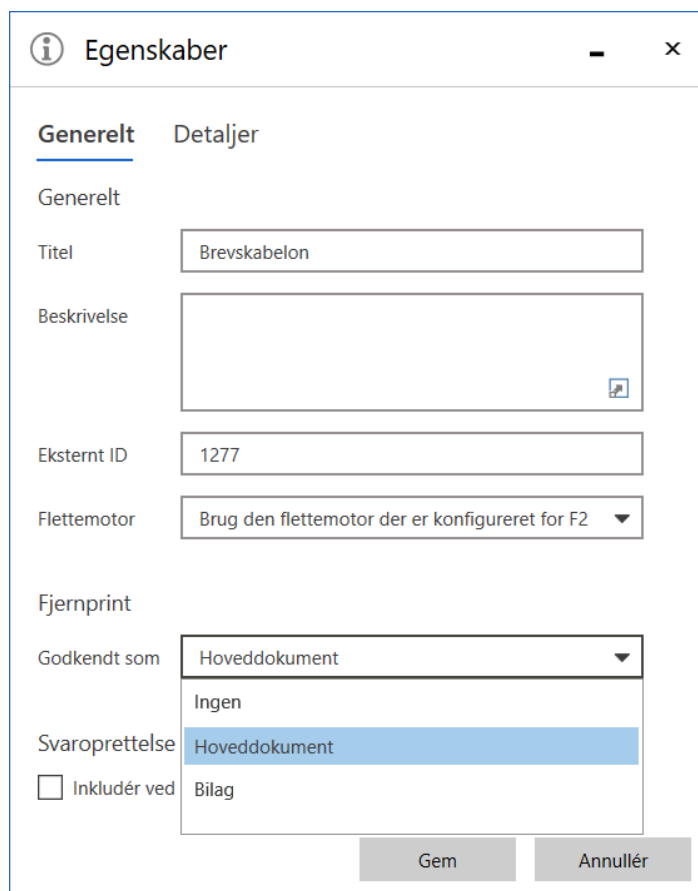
Egenskaber

Generelt Detaljer

Generelt

Titel Brevskabelon

Beskrivelse

Eksternt ID 1277

Flettemotor Brug den flettemotor der er konfigureret for F2

Fjernprint

Godkendt som Hoveddokument

Ingen

Hoveddokument

Bilag

Svaroprettelse

Inkludér ved

Gem Annullér